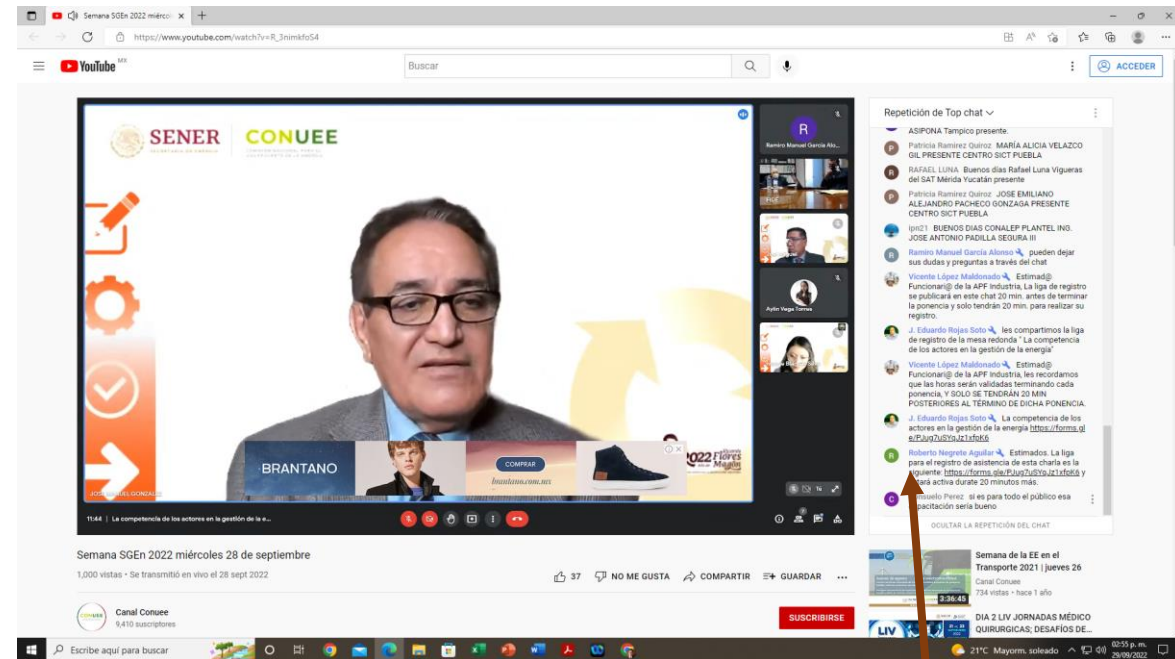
Semana SGEn 2022 miércol ×

https://www.youtube.com/watch?v=R_3nimkfoS4

YouTube MX

Buscar

ACCEDER

SENER

CONUEE

R

Ramiro Manuel García Alo...

Aylin Vega Torres

BRANTANO

COMPRAR

brantano.com.mx

2022 Flores Magón

JOSE MANUEL GONZALEZ

11:44 | La competencia de los actores en la gestión de la e...

Repetición de Top chat

ASIPONA Tampico presente.

Patricia Ramirez Quiroz MARÍA ALICIA VELAZCO GIL PRESENTE CENTRO SICT PUEBLA

RAFAEL LUNA Buenos días Rafael Luna Vigueras del SAT Mérida Yucatán presente

Patricia Ramirez Quiroz JOSE EMILIANO ALEJANDRO PACHECO GONZAGA PRESENTE CENTRO SICT PUEBLA

lpn21 BUENOS DIAS CONALEP PLANTEL ING. JOSE ANTONIO PADILLA SEGURA III

Ramiro Manuel García Alonso pueden dejar sus dudas y preguntas a través del chat

Vicente López Maldonado Estimad@ Funcionari@ de la APF Industria, La liga de registro se publicará en este chat 20 min. antes de terminar la ponencia y solo tendrán 20 min. para realizar su registro.

J. Eduardo Rojas Soto les compartimos la liga de registro de la mesa redonda " La competencia de los actores en la gestión de la energía"

Vicente López Maldonado Estimad@ Funcionari@ de la APF Industria, les recordamos que las horas serán validadas terminando cada ponencia, Y SOLO SE TENDRÁN 20 MIN POSTERIORES AL TERMINO DE DICHA PONENCIA.

J. Eduardo Rojas Soto La competencia de los actores en la gestión de la energía https://forms.gle/PJug7uSYqJz1xfpK6

Roberto Negrete Aguilar Estimados. La liga para el registro de asistencia de esta charla es la siguiente: https://forms.gle/PJug7uSYqJz1xfpK6 y estará activa durate 20 minutos más.

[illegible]nsuelo Perez si es para todo el público esa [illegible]pacitación sería bueno

OCULTAR LA REPETICIÓN DEL CHAT

Semana SGEn 2022 miércoles 28 de septiembre

1,000 vistas • Se transmitió en vivo el 28 sept 2022

37 NO ME GUSTA COMPARTIR GUARDAR

Canal Conuee
9,410 suscriptores

SUSCRIBIRSE

Semana de la EE en el Transporte 2021 | jueves 26
Canal Conuee
734 vistas • hace 1 año
3:36:45

DIA 2 LIV JORNADAS MÉDICO QUIRURGICAS; DESAFÍOS DE...

Escribe aquí para buscar

21°C Mayorm. soleado

02:55 p. m.
29/09/2022